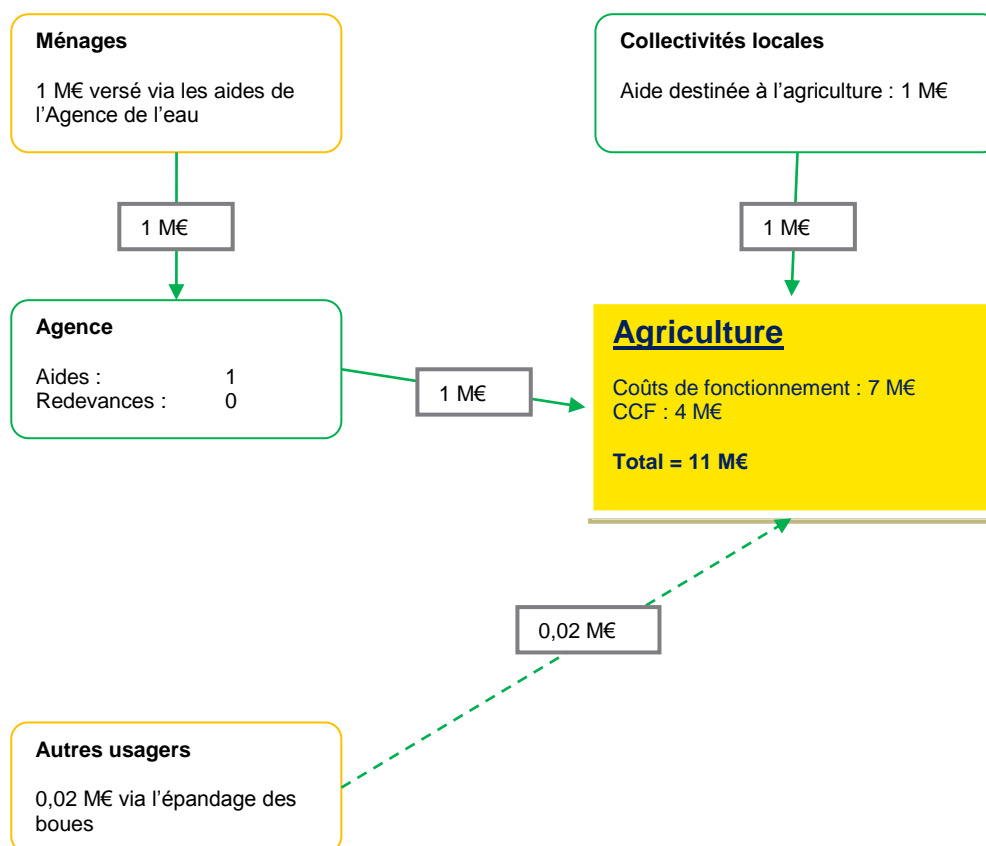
Ménages

1 M€ versé via les aides de l’Agence de l’eau

Collectivités locales

Aide destinée à l’agriculture : 1 M€

1 M€

1 M€

Agence

Aides : 1
Redevances : 0

1 M€

Agriculture

Coûts de fonctionnement : 7 M€
CCF : 4 M€

Total = 11 M€

0,02 M€

Autres usagers

0,02 M€ via l’épandage des boues